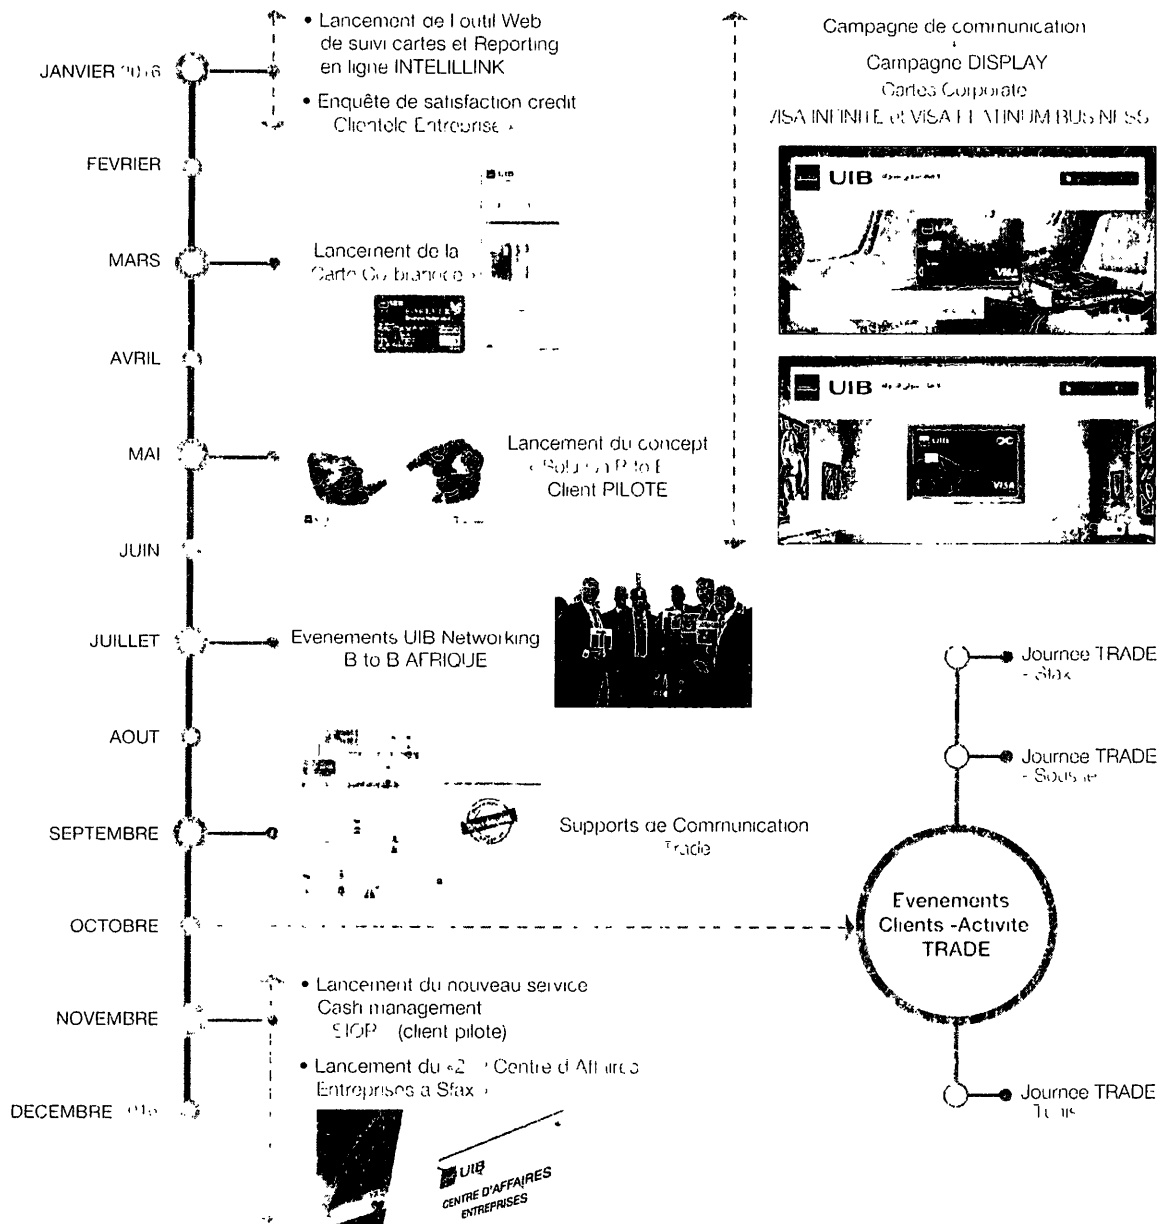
JANVIER 2016

• Lancement de l outil Web de suivi cartes et Reporting en ligne INTELILLINK

• Enquête de satisfaction credit Clientele Entreprise »

Campagne de communication

Campagne DISPLAY
Cartes Corporate
VISA INFINITE et VISA PLATINUM BUSINESS

UIB

UIB

FEVRIER

MARS

Lancement de la Carte Co-branded »

AVRIL

MAI

Lancement du concept « Solution B to B Client PILOTE

JUIN

JUILLET

Evenements UIB Networking B to B AFRIQUE

AOUT

SEPTEMBRE

Supports de Communication Trade

OCTOBRE

Evenements Clients -Activite TRADE

Journee TRADE - Sfax

Journee TRADE - Sousse

Journee TRADE Tunis

NOVEMBRE

• Lancement du nouveau service Cash management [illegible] (client pilote)

• Lancement du «2 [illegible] Centre d Affaires Entreprises a Sfax »

DECEMBRE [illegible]

UIB
CENTRE D'AFFAIRES ENTREPRISES